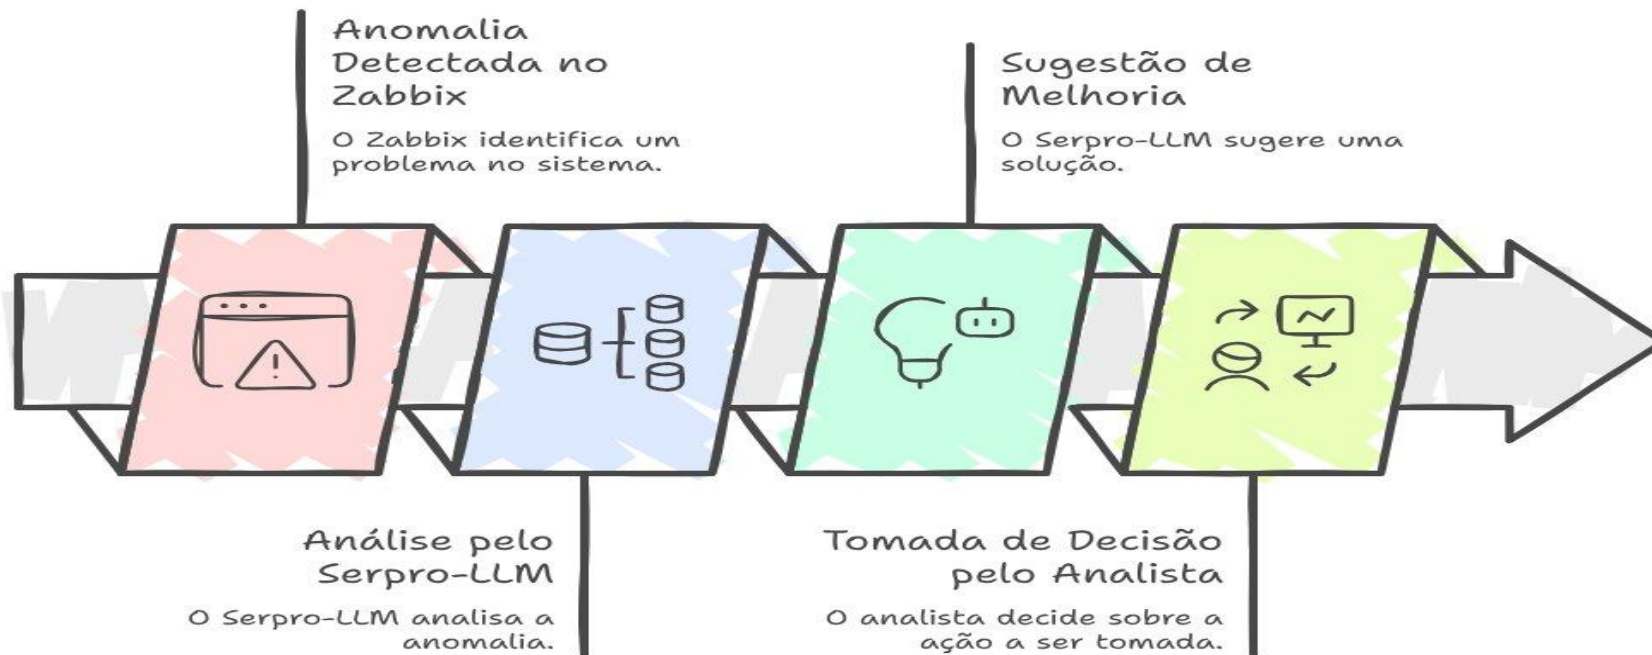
Anomalia Detectada no Zabbix

O Zabbix identifica um problema no sistema.

Sugestão de Melhoria

O Serpro-LLM sugere uma solução.

Análise pelo Serpro-LLM

O Serpro-LLM analisa a anomalia.

Tomada de Decisão pelo Analista

O analista decide sobre a ação a ser tomada.